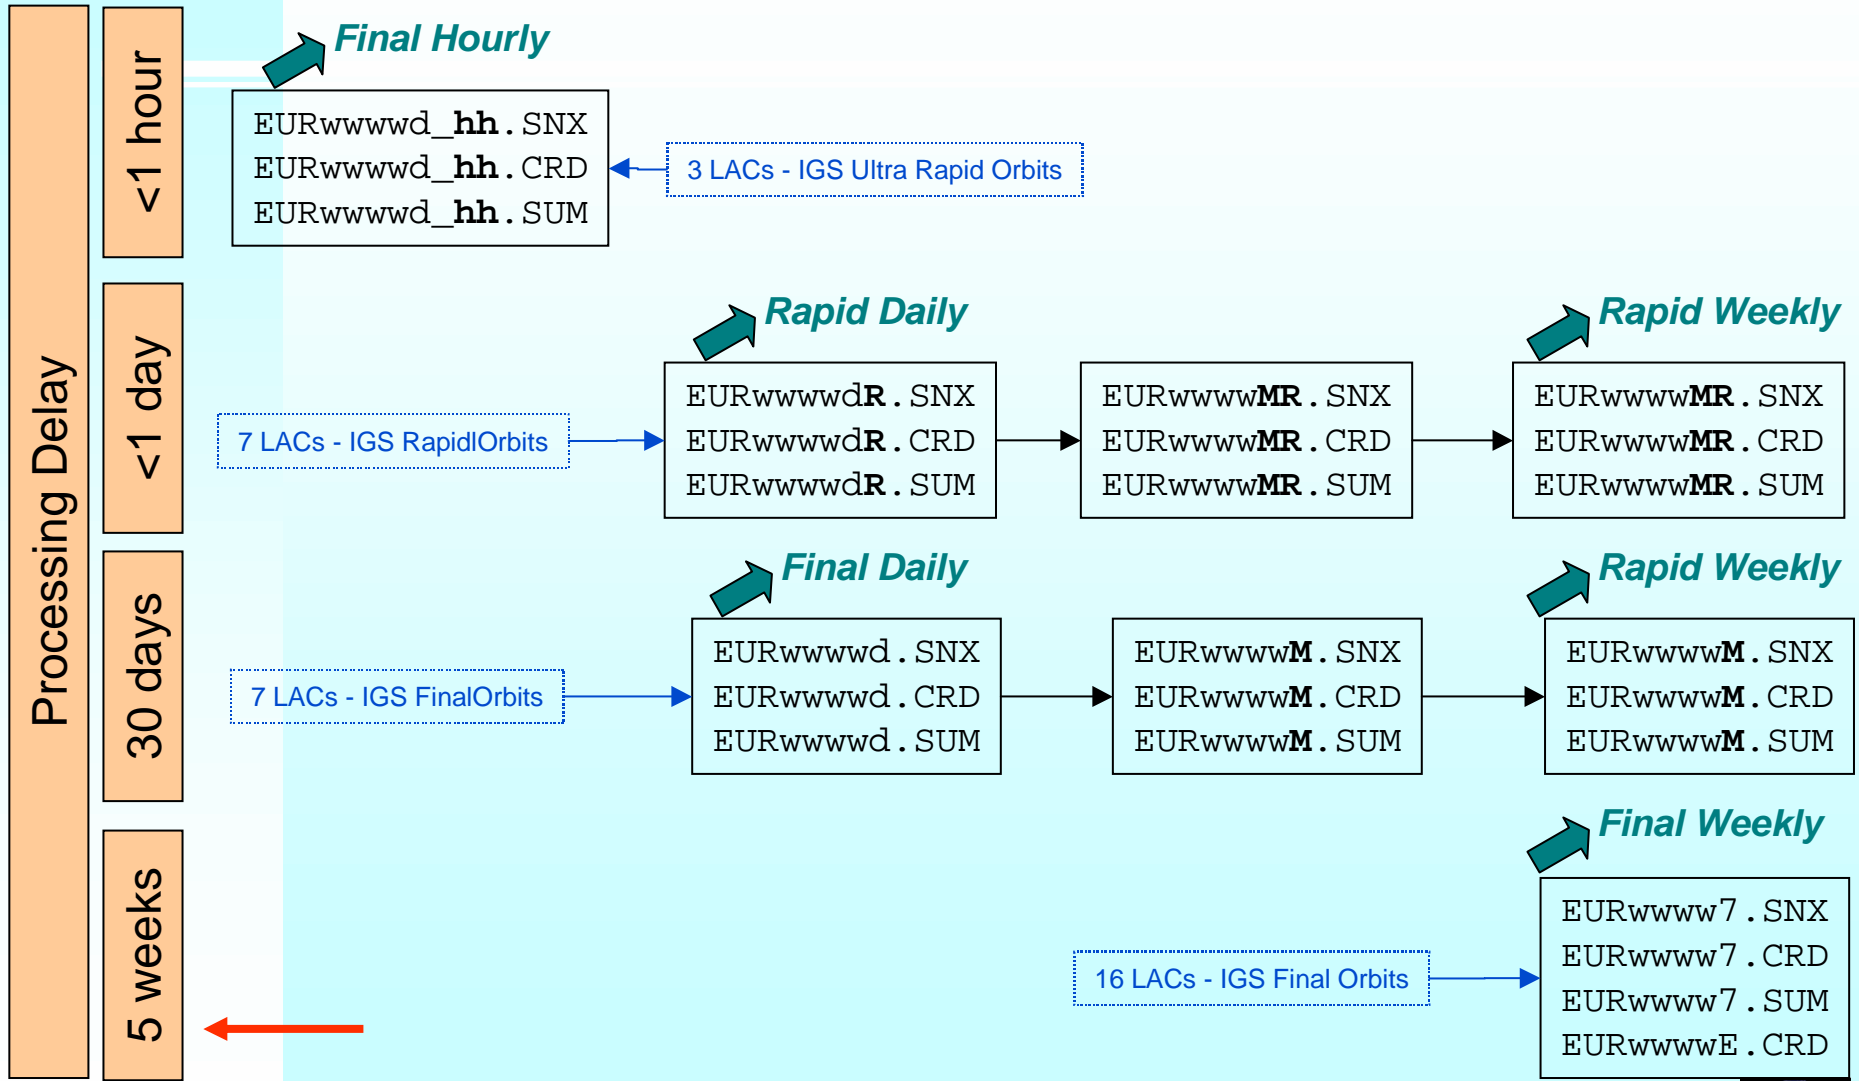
Processing Delay

<1 hour

<1 day

30 days

5 weeks

Final Hourly

EURwwwwd_hh.SNX
EURwwwwd_hh.CRD
EURwwwwd_hh.SUM

3 LACs - IGS Ultra Rapid Orbits

Rapid Daily

Rapid Weekly

7 LACs - IGS RapidlOrbits

EURwwwwdR.SNX
EURwwwwdR.CRD
EURwwwwdR.SUM

EURwwwwMR.SNX
EURwwwwMR.CRD
EURwwwwMR.SUM

EURwwwwMR.SNX
EURwwwwMR.CRD
EURwwwwMR.SUM

Final Daily

Rapid Weekly

7 LACs - IGS FinalOrbits

EURwwwwd.SNX
EURwwwwd.CRD
EURwwwwd.SUM

EURwwwwM.SNX
EURwwwwM.CRD
EURwwwwM.SUM

EURwwwwM.SNX
EURwwwwM.CRD
EURwwwwM.SUM

Final Weekly

16 LACs - IGS Final Orbits

EURwwww7.SNX
EURwwww7.CRD
EURwwww7.SUM
EURwwwwE.CRD